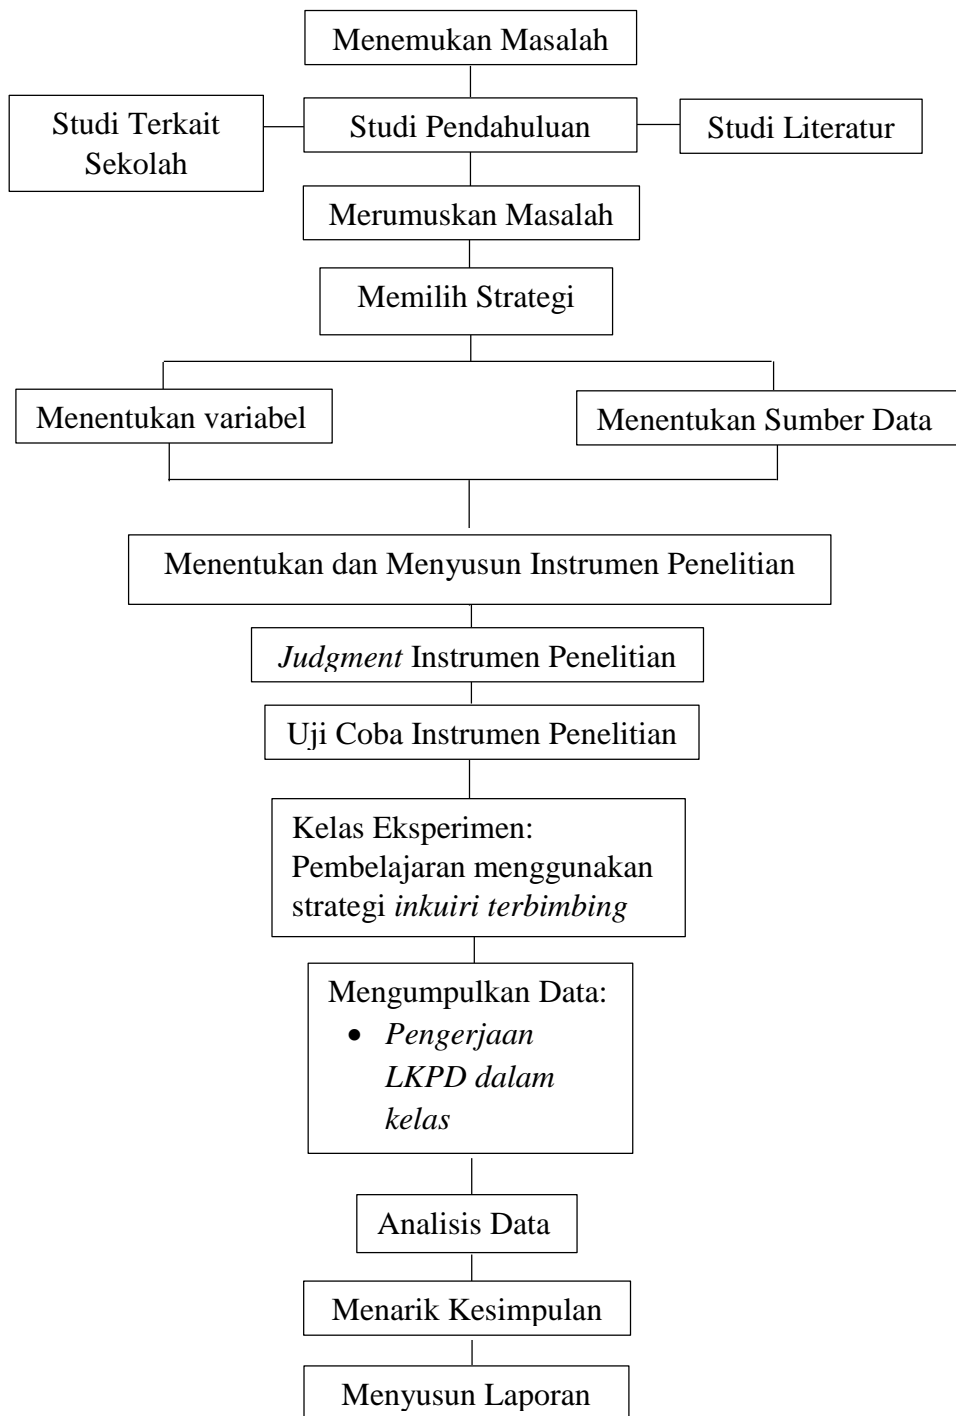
Menemukan Masalah

Studi Terkait Sekolah

Studi Pendahuluan

Studi Literatur

Merumuskan Masalah

Memilih Strategi

Menentukan variabel

Menentukan Sumber Data

Menentukan dan Menyusun Instrumen Penelitian

*Judgment* Instrumen Penelitian

Uji Coba Instrumen Penelitian

Kelas Eksperimen: Pembelajaran menggunakan strategi *inkuiri terbimbing*

Mengumpulkan Data:
- *Pengerjaan LKPD dalam kelas*

Analisis Data

Menarik Kesimpulan

Menyusun Laporan